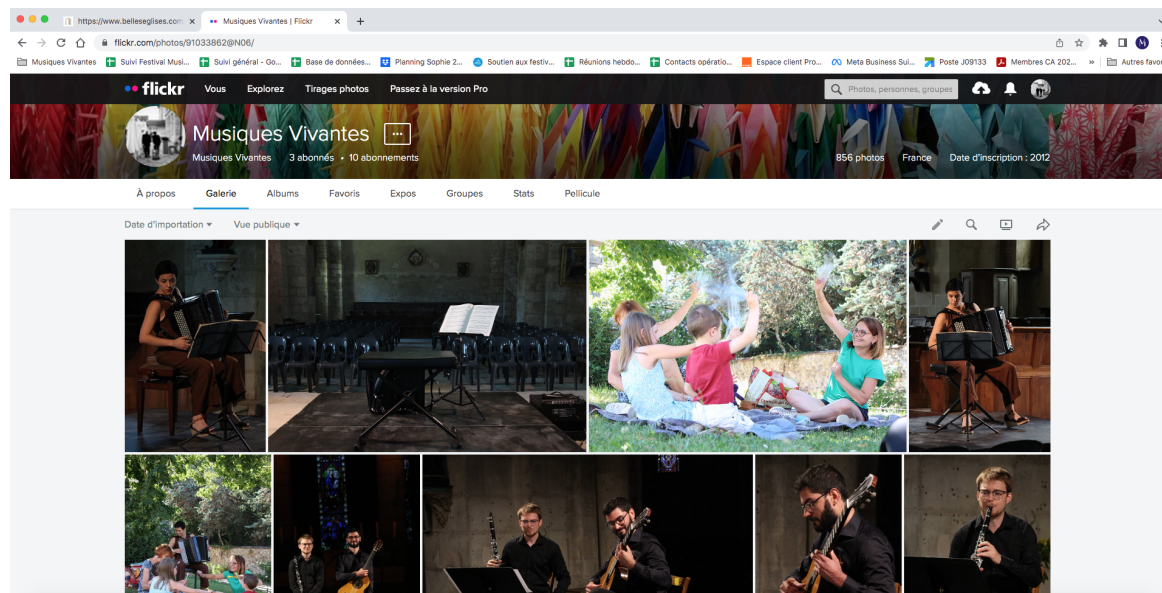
https://www.belleseglises.com × Musiques Vivantes | Flickr × +

flickr.com/photos/91033862@N06/

Musiques Vivantes Suivi Festival Musi... Suivi général - Go... Base de données... Planning Sophie 2... Soutien aux festiv... Réunions hebdo... Contacts opératio... Espace client Pro... Meta Business Sui... Poste J09133 Membres CA 202... » Autres favoris

flickr Vous Explorez Tirages photos Passez à la version Pro

Photos, personnes, groupes

Musiques Vivantes ···

Musiques Vivantes 3 abonnés • 10 abonnements

856 photos France Date d'inscription : 2012

À propos Galerie Albums Favoris Expos Groupes Stats Pellicule

Date d'importation ▾ Vue publique ▾